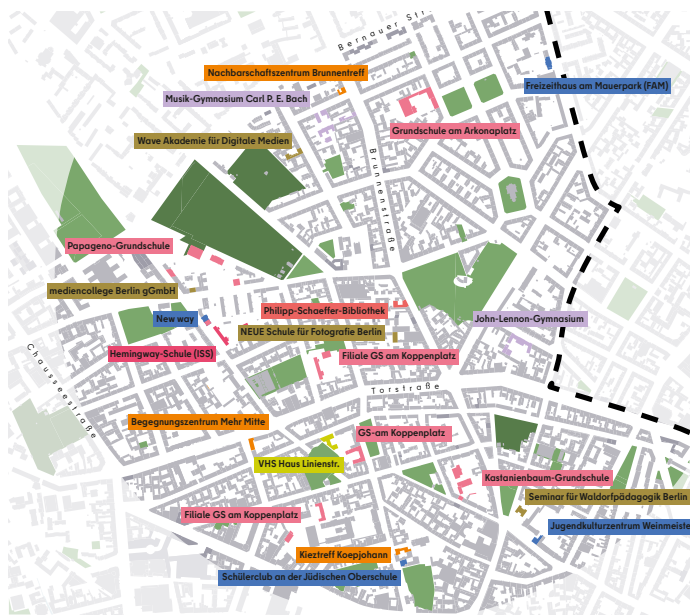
Bernauer Str.

Nachbarschaftszentrum Brunnentreff

Musik-Gymnasium Carl P. E. Bach

Freizeithaus am Mauerpark (FAM)

Grundschule am Arkonaplatz

Wave Akademie für Digitale Medien

Brunnenstraße

Papageno-Grundschule

mediencollege Berlin gGmbH

Philipp-Schaeffer-Bibliothek

New way

NEUE Schule für Fotografie Berlin

John-Lennon-Gymnasium

Hemingway-Schule (ISS)

Filiale GS am Koppenplatz

Chausseestraße

Torstraße

Begegnungszentrum Mehr Mitte

GS-am Koppenplatz

VHS Haus Linienstr.

Kastanienbaum-Grundschule

Seminar für Waldorfpädagogik Berlin

Filiale GS am Koppenplatz

Jugendkulturzentrum Weinmeister

Kiezt­reff Koepjohann

Schülerclub an der Jüdischen Oberschule